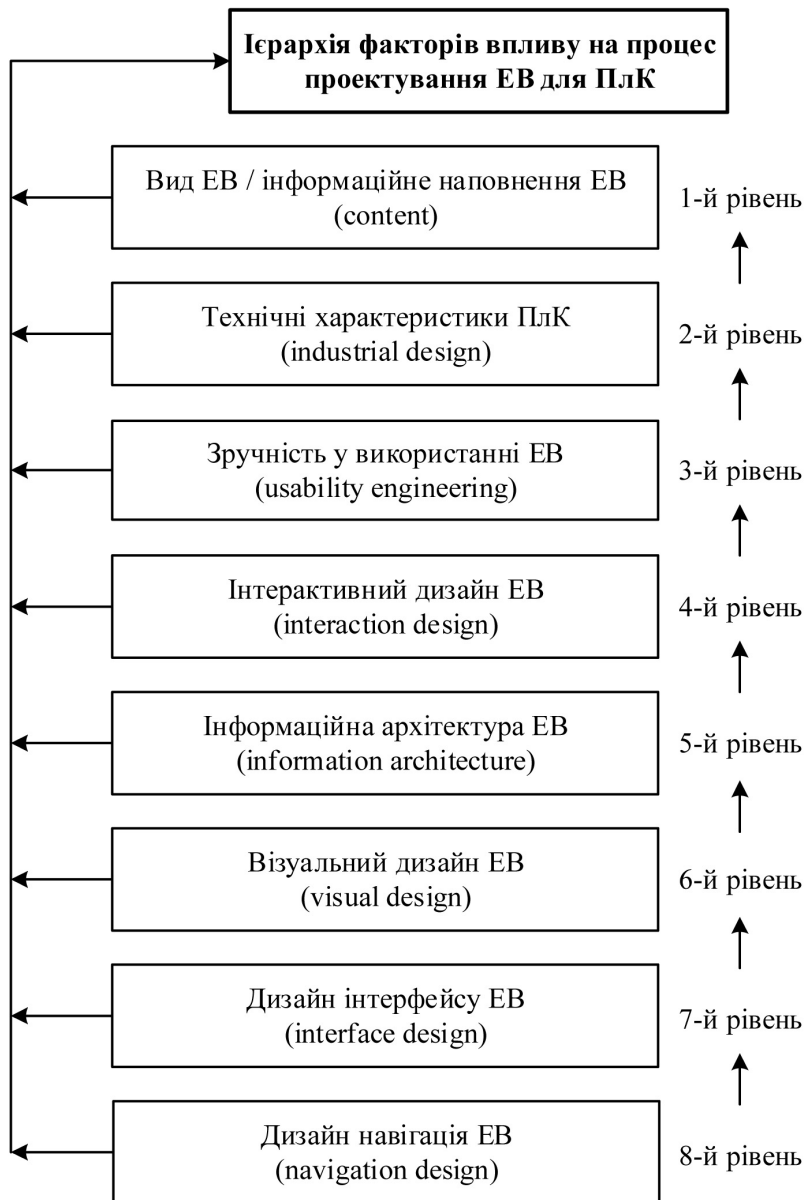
Ієрархія факторів впливу на процес проектування ЕВ для ПлК

Вид ЕВ / інформаційне наповнення ЕВ
(content)

1-й рівень

Технічні характеристики ПлК
(industrial design)

2-й рівень

Зручність у використанні ЕВ
(usability engineering)

3-й рівень

Інтерактивний дизайн ЕВ
(interaction design)

4-й рівень

Інформаційна архітектура ЕВ
(information architecture)

5-й рівень

Візуальний дизайн ЕВ
(visual design)

6-й рівень

Дизайн інтерфейсу ЕВ
(interface design)

7-й рівень

Дизайн навігація ЕВ
(navigation design)

8-й рівень